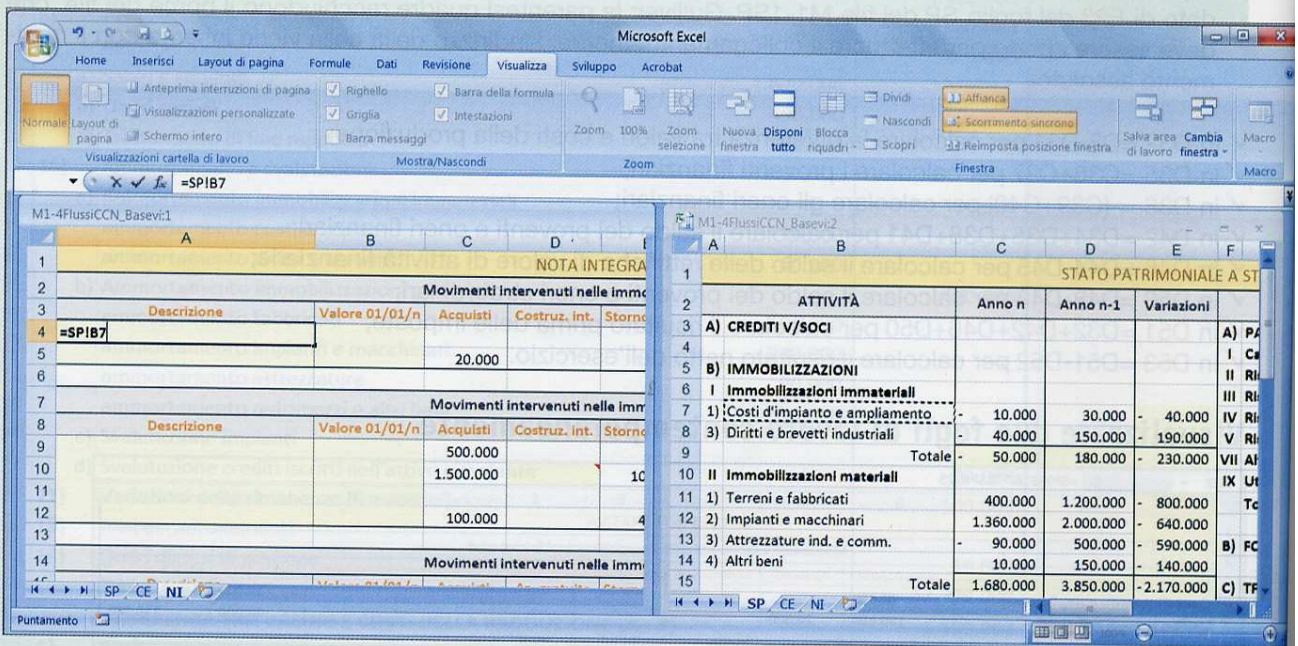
Microsoft Excel

Home Inserisci Layout di pagina Formule Dati Revisione Visualizza Sviluppo Acrobat

Normale Layout di pagina Anteprima interruzioni di pagina Visualizzazioni personalizzate Schermo intero Visualizzazioni cartella di lavoro

Righello Griglia Barra messaggi Barra della formula Intestazioni Mostra/Nascondi

Zoom 100% Zoom selezione Zoom

Nuova finestra Disponi tutto Blocca riquadri Dividi Nascondi Scopri Affianca Scorrimento sincrono Reimposta posizione finestra Finestra

Salva area di lavoro Cambia finestra Macro Macro

=SP!B7

M1-4FlussiCCN_Basevi:1

| | A | B | C | D | E |
|---|---|---|---|---|---|
| 1 | | | | NOTA INTEGRA | |
| 2 | | | Movimenti intervenuti nelle immo | | |
| 3 | Descrizione | Valore 01/01/n | Acquisti | Costruz. int. | Storno |
| 4 | =SP!B7 | | | | |
| 5 | | | 20.000 | | |
| 6 | | | | | |
| 7 | | | Movimenti intervenuti nelle imm | | |
| 8 | Descrizione | Valore 01/01/n | Acquisti | Costruz. int. | Storno |
| 9 | | | 500.000 | | |
| 10 | | | 1.500.000 | | 10 |
| 11 | | | | | |
| 12 | | | 100.000 | | 4 |
| 13 | | | | | |
| 14 | | | Movimenti intervenuti nelle imm | | |

SP CE NI

M1-4FlussiCCN_Basevi:2

| | A | B | C | D | E | F |
|---|---|---|---|---|---|---|
| 1 | | | | STATO PATRIMONIALE A ST | | |
| 2 | | ATTIVITÀ | Anno n | Anno n-1 | Variazioni | |
| 3 | A) | CREDITI V/SOCI | | | | A) PA |
| 4 | | | | | | I Ca |
| 5 | B) | IMMOBILIZZAZIONI | | | | II Ri |
| 6 | I | Immobilizzazioni immateriali | | | | III Ri |
| 7 | 1) | Costi d'impianto e ampliamento | - 10.000 | 30.000 | - 40.000 | IV Ri |
| 8 | 3) | Diritti e brevetti industriali | - 40.000 | 150.000 | - 190.000 | V Ri |
| 9 | | Totale | - 50.000 | 180.000 | - 230.000 | VII Al |
| 10 | II | Immobilizzazioni materiali | | | | IX Ut |
| 11 | 1) | Terreni e fabbricati | 400.000 | 1.200.000 | - 800.000 | To |
| 12 | 2) | Impianti e macchinari | 1.360.000 | 2.000.000 | - 640.000 | |
| 13 | 3) | Attrezzature ind. e comm. | - 90.000 | 500.000 | - 590.000 | B) FC |
| 14 | 4) | Altri beni | 10.000 | 150.000 | - 140.000 | |
| 15 | | Totale | 1.680.000 | 3.850.000 | - 2.170.000 | C) TF |

SP CE NI

Puntamento